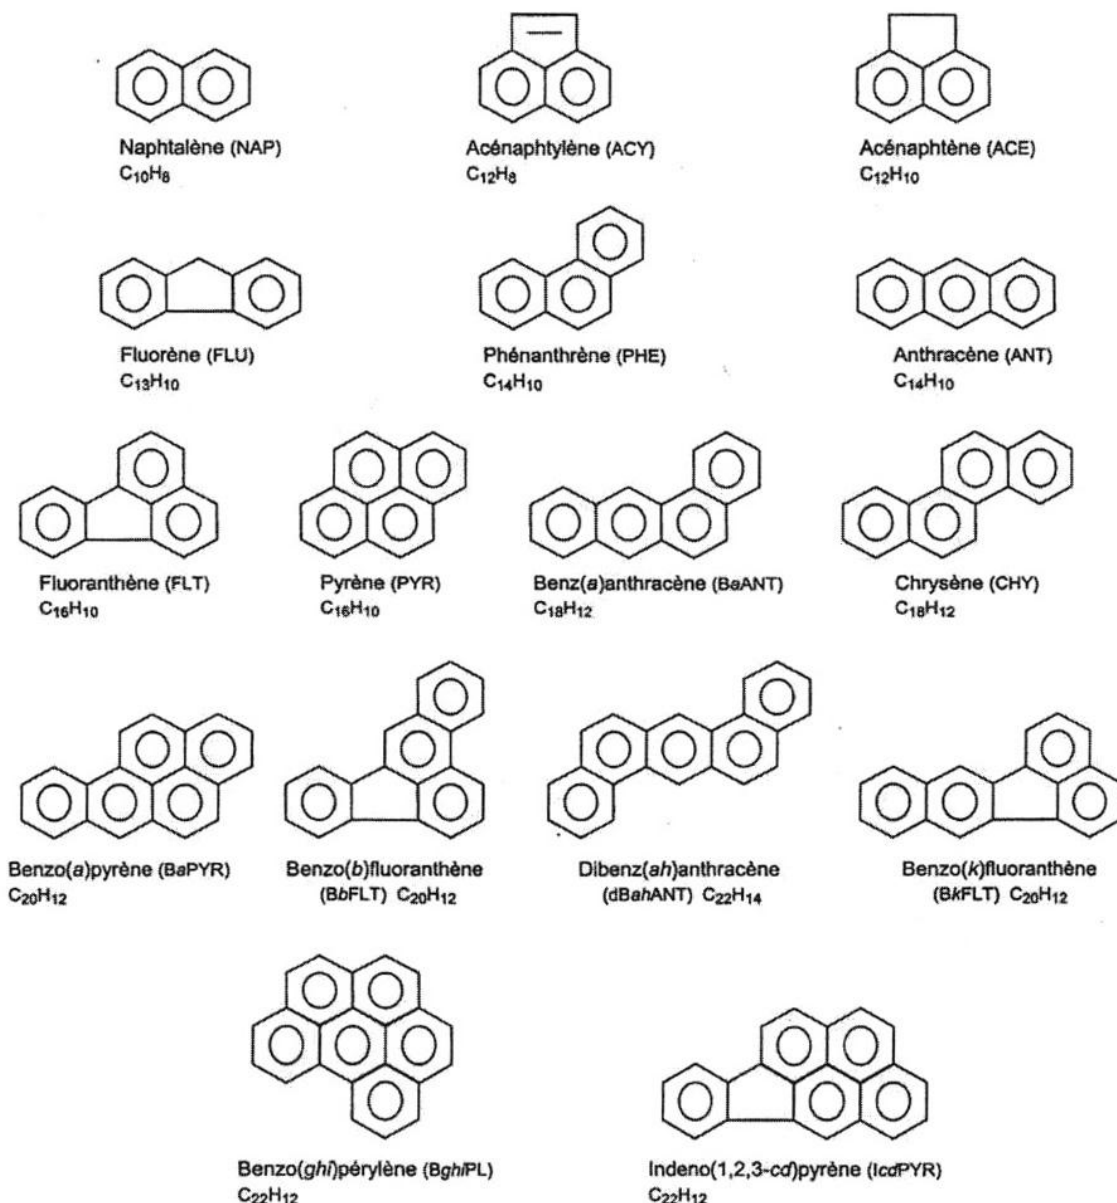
Naphtalène (NAP)
$C_{10}H_8$

Acénaphtylène (ACY)
$C_{12}H_8$

Acénaphtène (ACE)
$C_{12}H_{10}$

Fluorène (FLU)
$C_{13}H_{10}$

Phénanthrène (PHE)
$C_{14}H_{10}$

Anthracène (ANT)
$C_{14}H_{10}$

Fluoranthène (FLT)
$C_{16}H_{10}$

Pyrène (PYR)
$C_{16}H_{10}$

Benz(a)anthracène (BaANT)
$C_{18}H_{12}$

Chrysène (CHY)
$C_{18}H_{12}$

Benzo(a)pyrène (BaPYR)
$C_{20}H_{12}$

Benzo(b)fluoranthène (BbFLT) $C_{20}H_{12}$

Dibenz(ah)anthracène (dBahANT) $C_{22}H_{14}$

Benzo(k)fluoranthène (BkFLT) $C_{20}H_{12}$

Benzo(ghi)pérylène (BghiPL)
$C_{22}H_{12}$

Indeno(1,2,3-cd)pyrène (IcdPYR)
$C_{22}H_{12}$